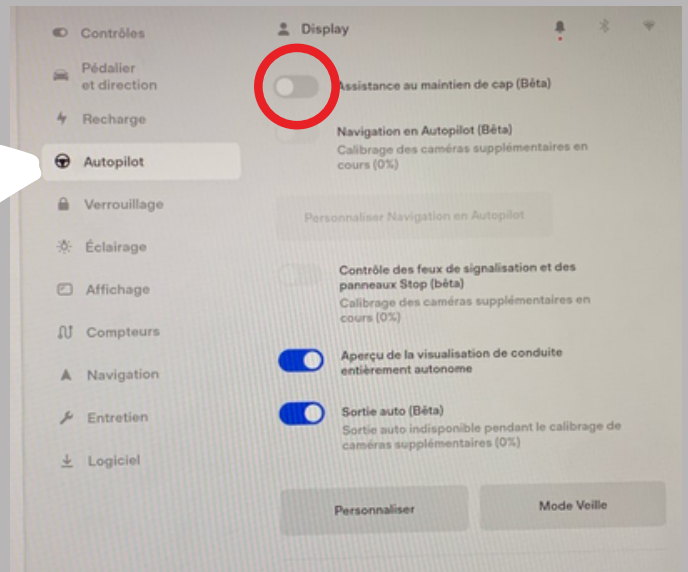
Contrôles

Pédalier et direction

Recharge

Autopilot

Verrouillage

Éclairage

Affichage

Compteurs

Navigation

Entretien

Logiciel

Display

Assistance au maintien de cap (Bêta)

Navigation en Autopilot (Bêta)
Calibrage des caméras supplémentaires en cours (0%)

Personnaliser Navigation en Autopilot

Contrôle des feux de signalisation et des panneaux Stop (bêta)
Calibrage des caméras supplémentaires en cours (0%)

Aperçu de la visualisation de conduite entièrement autonome

Sortie auto (Bêta)
Sortie auto indisponible pendant le calibrage de caméras supplémentaires (0%)

Personnaliser

Mode Veille